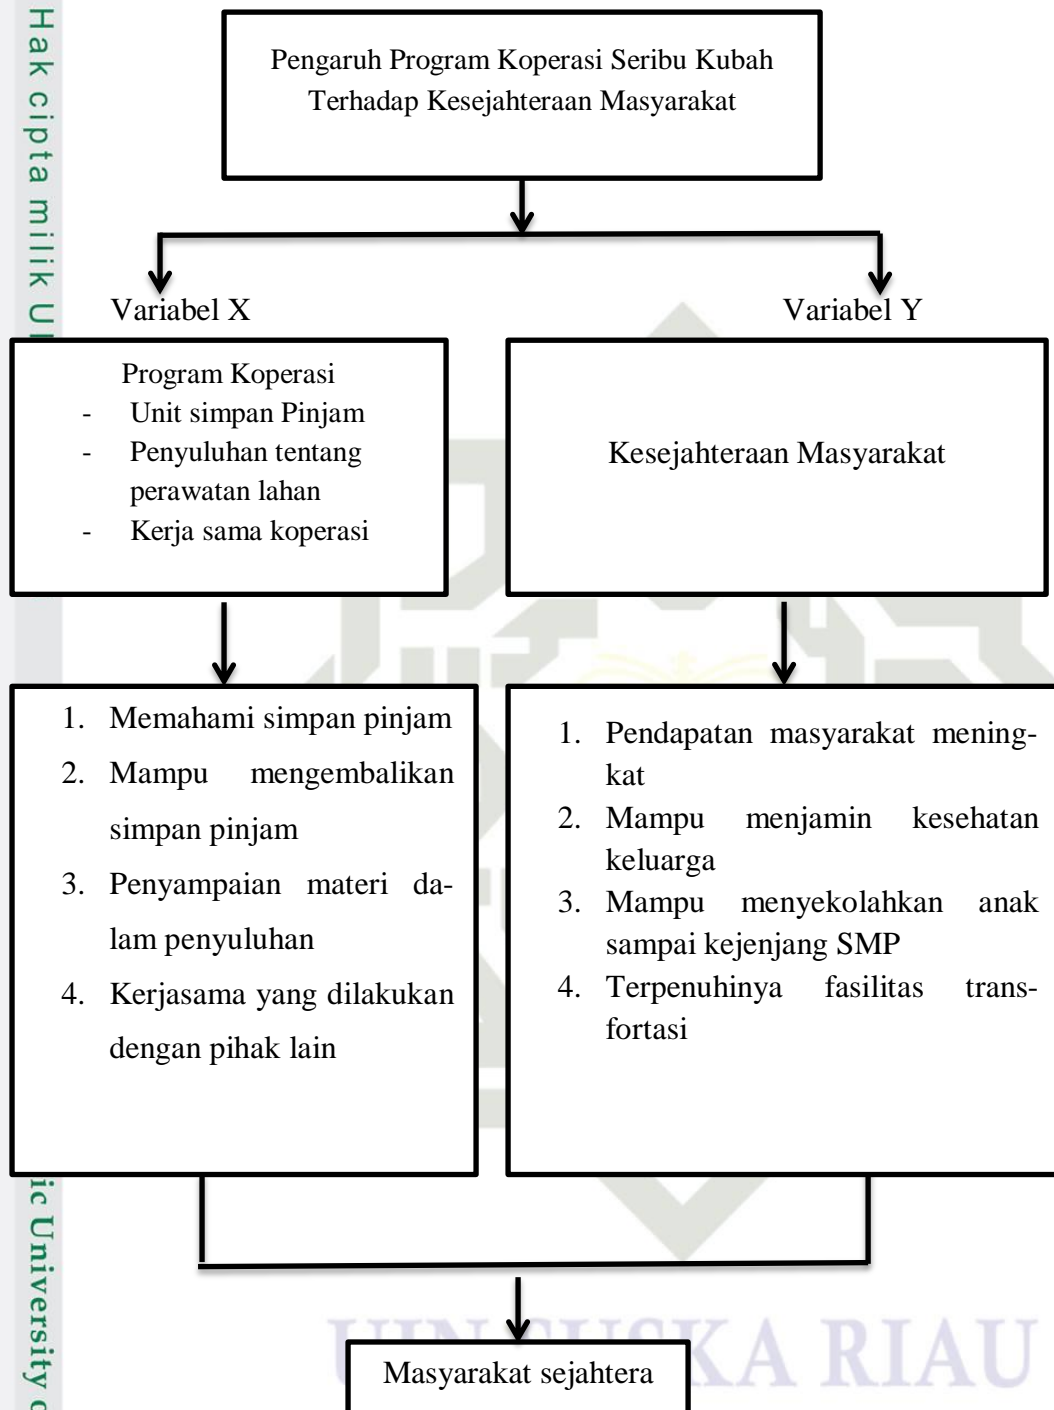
Hak cipta milik U

Pengaruh Program Koperasi Seribu Kubah Terhadap Kesejahteraan Masyarakat

Variabel X

Variabel Y

Program Koperasi
- Unit simpan Pinjam
- Penyuluhan tentang perawatan lahan
- Kerja sama koperasi

Kesejahteraan Masyarakat

1. Memahami simpan pinjam
2. Mampu mengembalikan simpan pinjam
3. Penyampaian materi dalam penyuluhan
4. Kerjasama yang dilakukan dengan pihak lain

1. Pendapatan masyarakat meningkat
2. Mampu menjamin kesehatan keluarga
3. Mampu menyekolahkan anak sampai kejenjang SMP
4. Terpenuhinya fasilitas transfortasi

Masyarakat sejahtera

ic University

UIN SUSKA RIAU